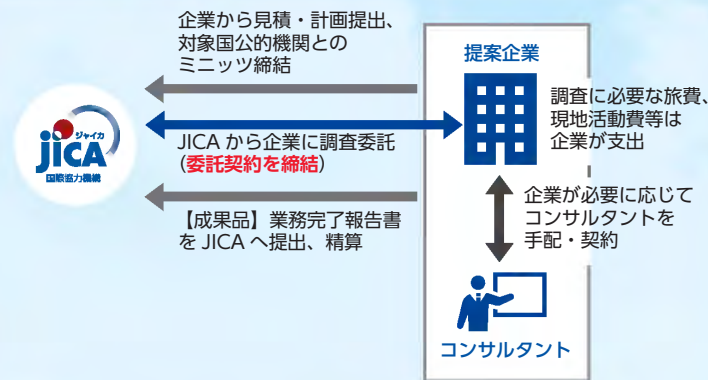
企業から見積・計画提出、対象国公的機関とのミニッツ締結

提案企業

調査に必要な旅費、現地活動費等は企業が支出

ジャイカ
JICA
国際協力機構

JICA から企業に調査委託
(委託契約を締結)

企業が必要に応じてコンサルタントを手配・契約

【成果品】業務完了報告書を JICA へ提出、精算

コンサルタント